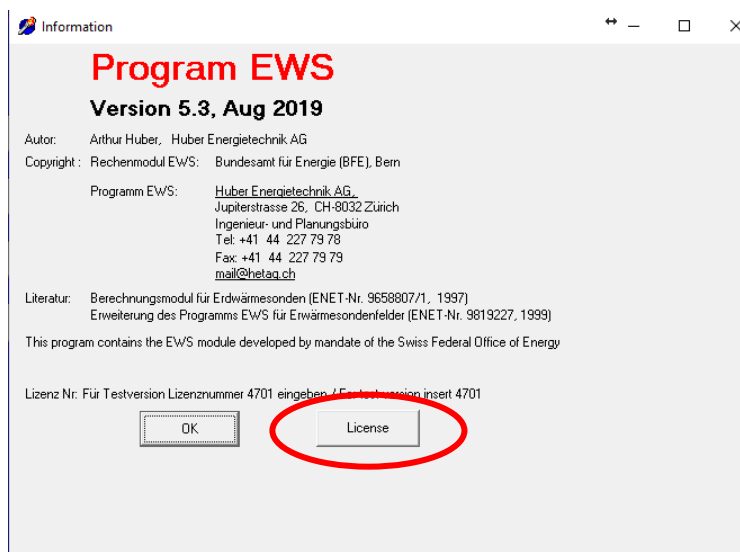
Information

Program EWS

Version 5.3, Aug 2019

Autor: Arthur Huber, Huber Energietechnik AG

Copyright : Rechenmodul EWS: Bundesamt für Energie (BFE), Bern

Programm EWS: Huber Energietechnik AG, Jupiterstrasse 26, CH-8032 Zürich Ingenieur- und Planungsbüro Tel: +41 44 227 79 78 Fax: +41 44 227 79 79 mail@hetag.ch

Literatur: Berechnungsmodul für Erdwärmesonden (ENET-Nr. 9658807/1, 1997) Erweiterung des Programms EWS für Erwärmesondenfelder (ENET-Nr. 9819227, 1999)

This program contains the EWS module developed by mandate of the Swiss Federal Office of Energy

Lizenz Nr: Für Testversion Lizenznummer 4701 eingeben / F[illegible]version insert 4701

OK

License